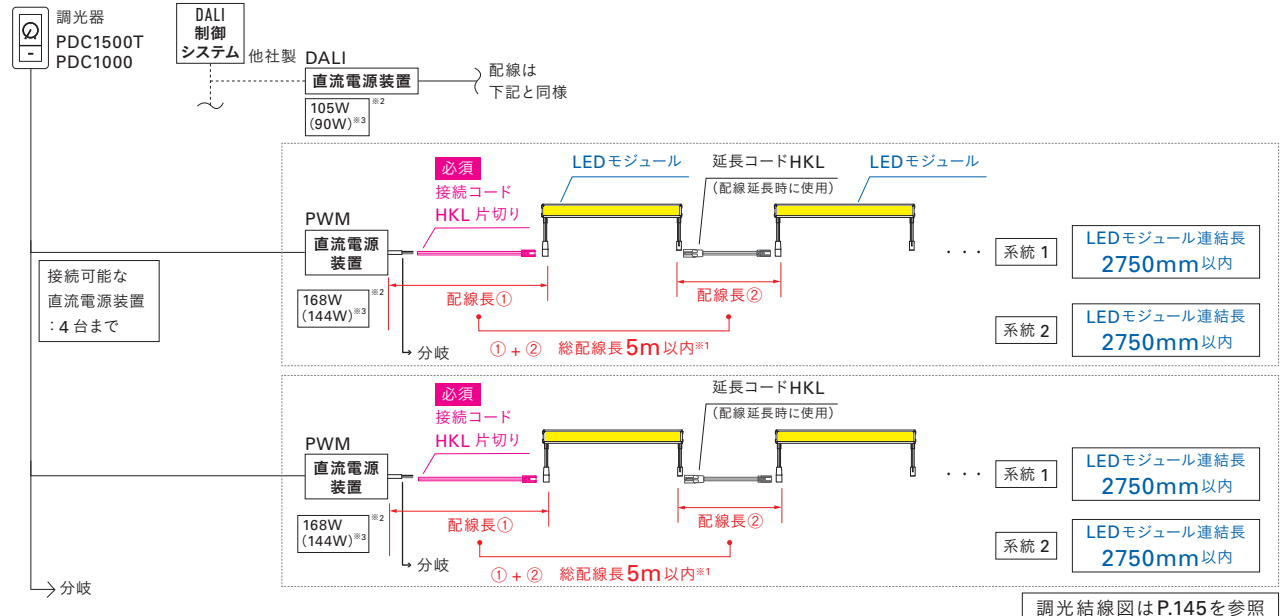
調光器
PDC1500T
PDC1000

DALI
制御
システム

他社製 DALI
直流電源装置
105W ※2
(90W)※3

配線は
下記と同様

必須
接続コード
HKL 片切り

LEDモジュール
延長コードHKL
(配線延長時に使用)
LEDモジュール

PWM
直流電源
装置

168W ※2
(144W)※3

配線長①
配線長②

接続可能な
直流電源装置
:4台まで

分岐
① + ② 総配線長5m以内※1

・・・ 系統 1
LEDモジュール連結長
2750mm以内

系統 2
LEDモジュール連結長
2750mm以内

必須
接続コード
HKL 片切り

延長コードHKL
(配線延長時に使用)

PWM
直流電源
装置

168W ※2
(144W)※3

配線長①
配線長②

分岐
① + ② 総配線長5m以内※1

・・・ 系統 1
LEDモジュール連結長
2750mm以内

系統 2
LEDモジュール連結長
2750mm以内

分岐

調光結線図はP.145を参照